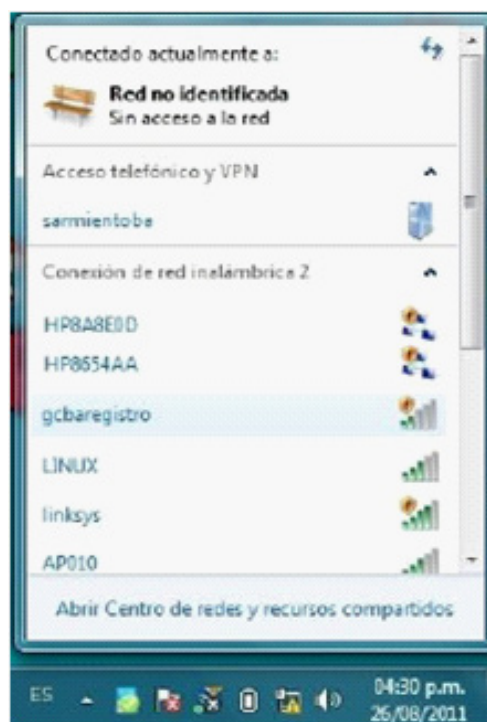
Conectado actualmente a:

Red no identificada
Sin acceso a la red

Acceso telefónico y VPN

sarmientoba

Conexión de red inalámbrica 2

HP8A8E0D

HP8654AA

gcbaregistro

LINUX

linksys

AP010

Abrir Centro de redes y recursos compartidos

ES

04:30 p.m.
26/08/2011